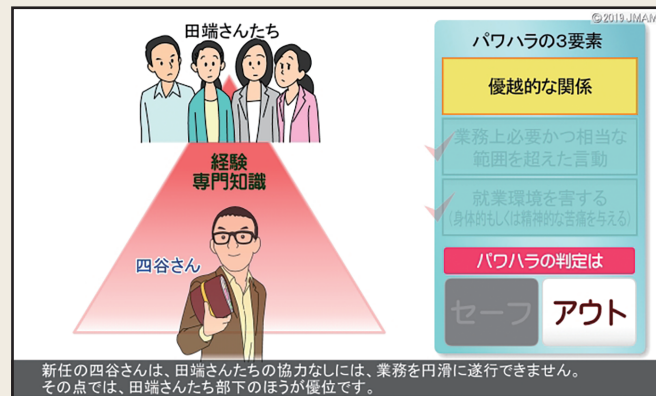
©2019 JMAM

田端さんたち

経験
専門知識

四谷さん

パワハラの3要素

優越的な関係

業務上必要かつ相当な範囲を超えた言動

就業環境を害する
（身体的もしくは精神的な苦痛を与える）

パワハラの判定は

セーフ

アウト

新任の四谷さんは、田端さんたちの協力なしには、業務を円滑に遂行できません。
その点では、田端さんたち部下のほうが優位です。